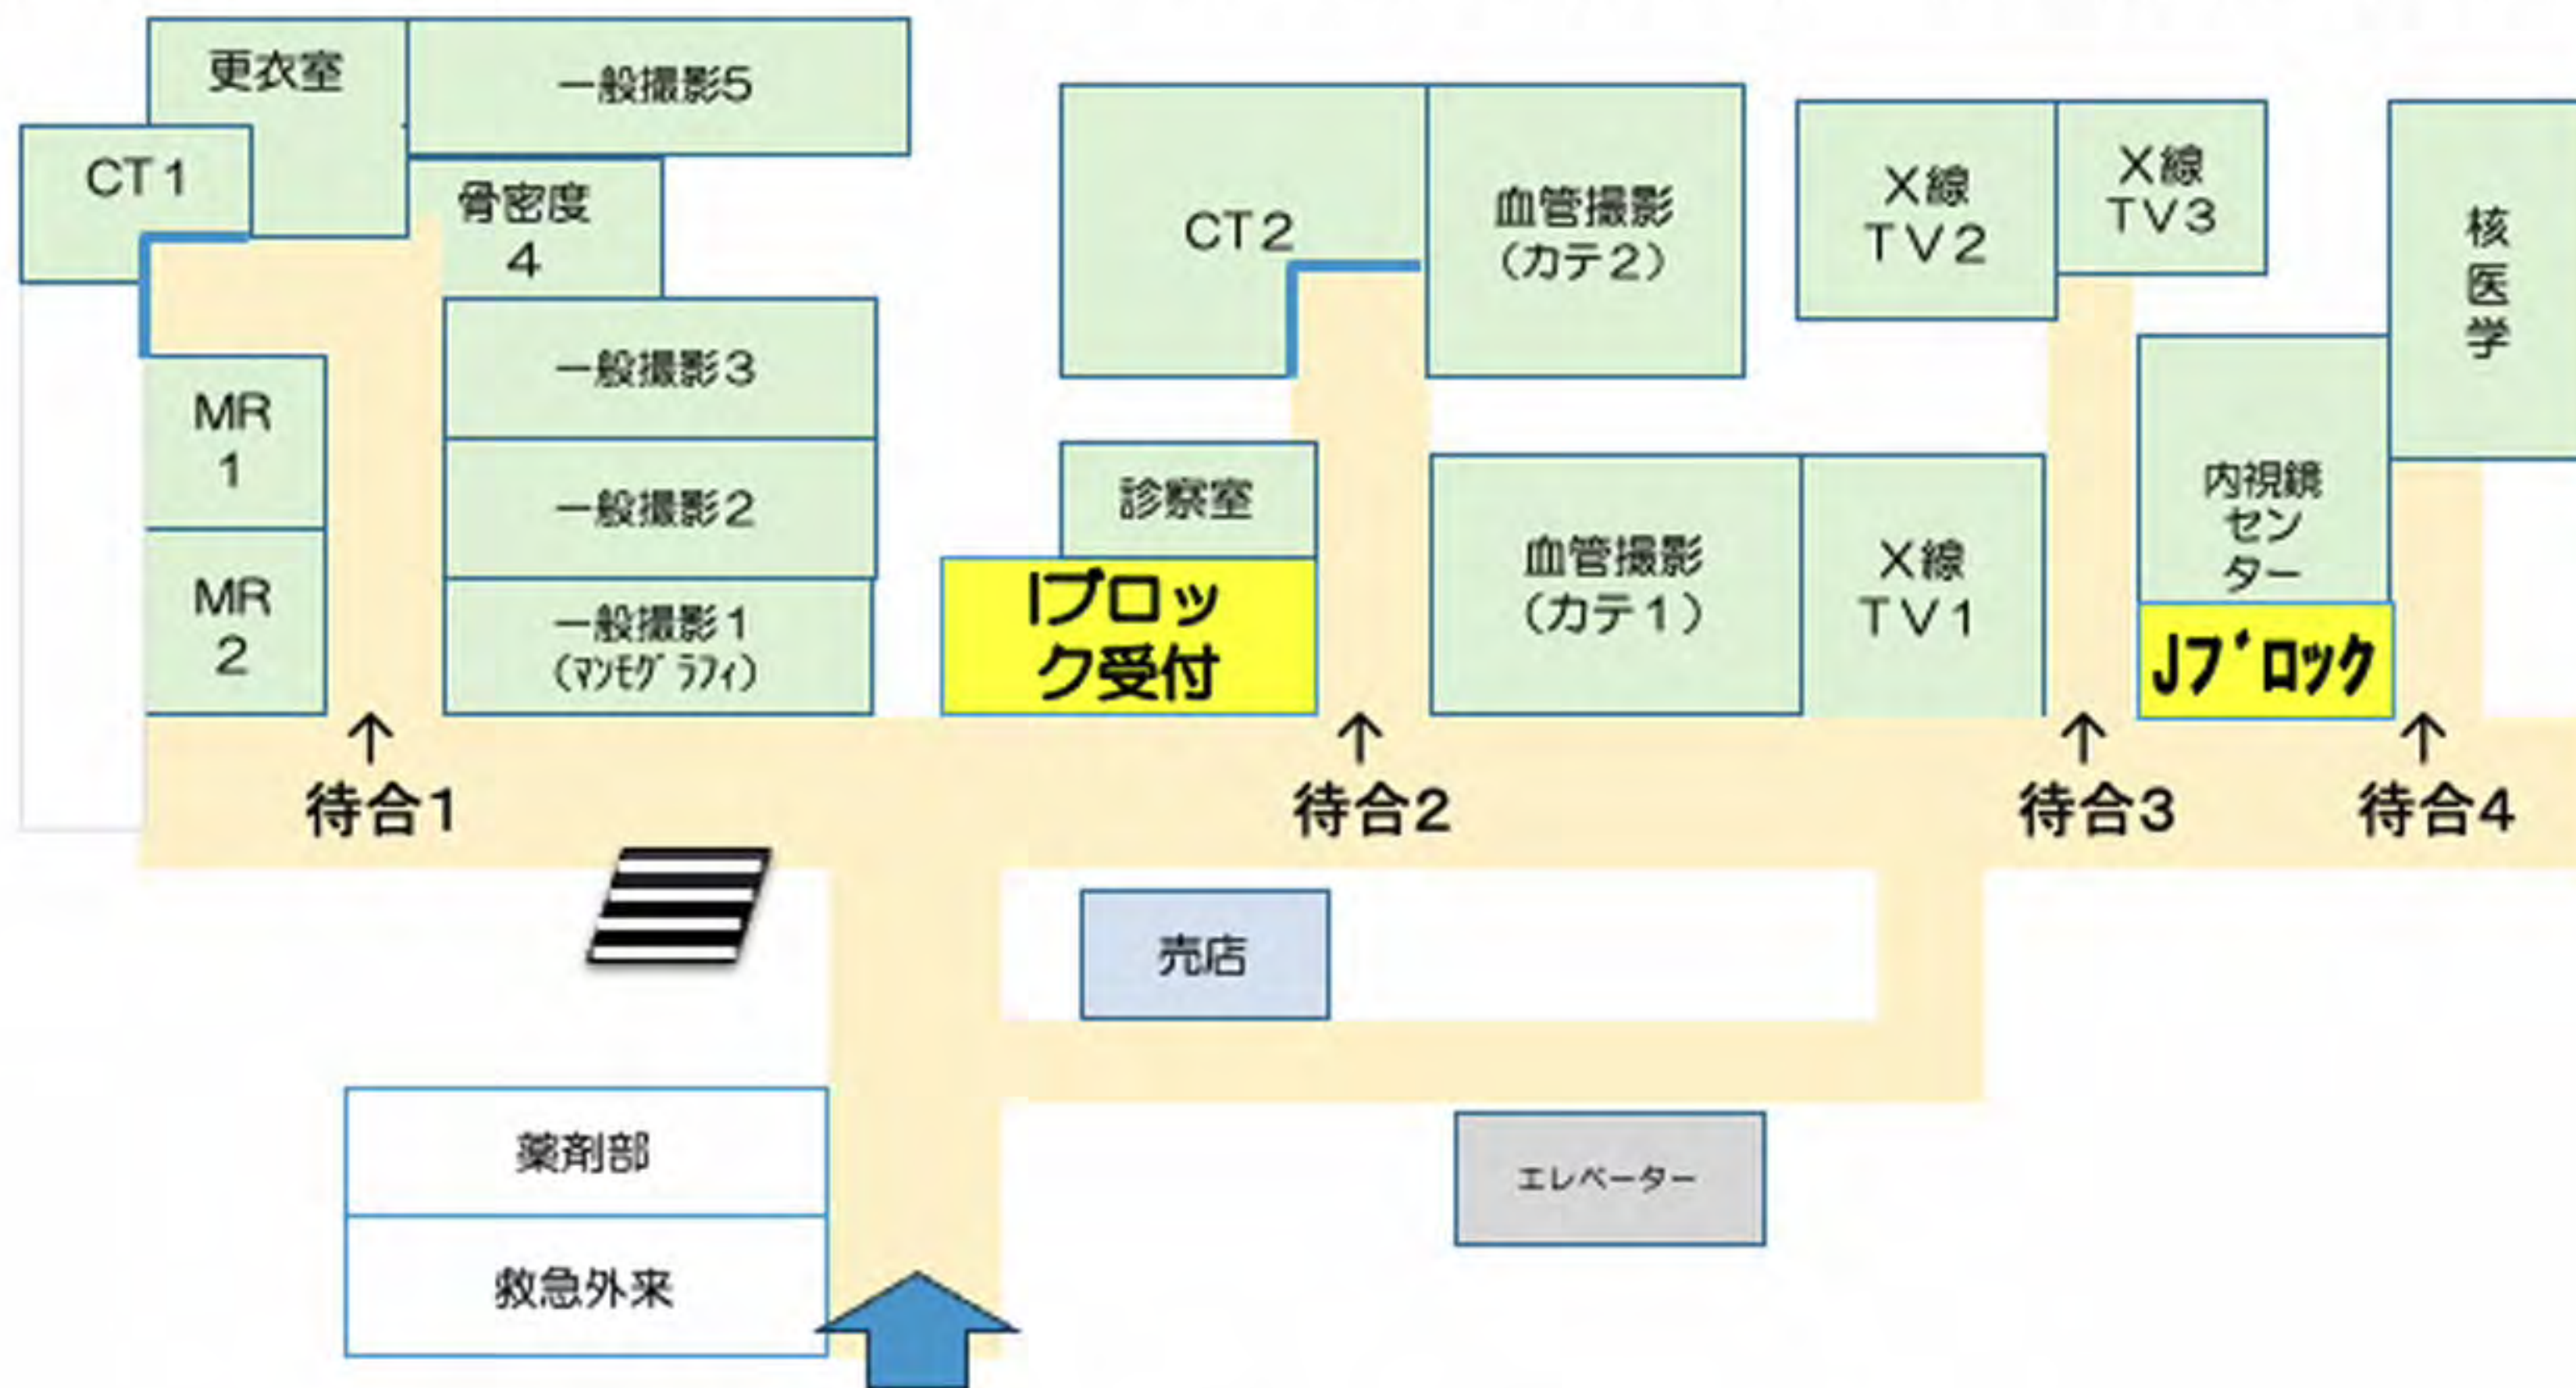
更衣室
一般撮影5
CT1
骨密度
4
CT2
血管撮影
(カテ2)
X線
TV2
X線
TV3
核医学
MR
1
一般撮影3
一般撮影2
MR
2
一般撮影1
(ﾏﾝﾓｸﾞﾗﾌｨ)
診察室
Iブロック受付
血管撮影
(カテ1)
X線
TV1
内視鏡センター
Jﾌﾞﾛｯｸ
待合1
待合2
待合3
待合4
売店
薬剤部
救急外来
エレベーター